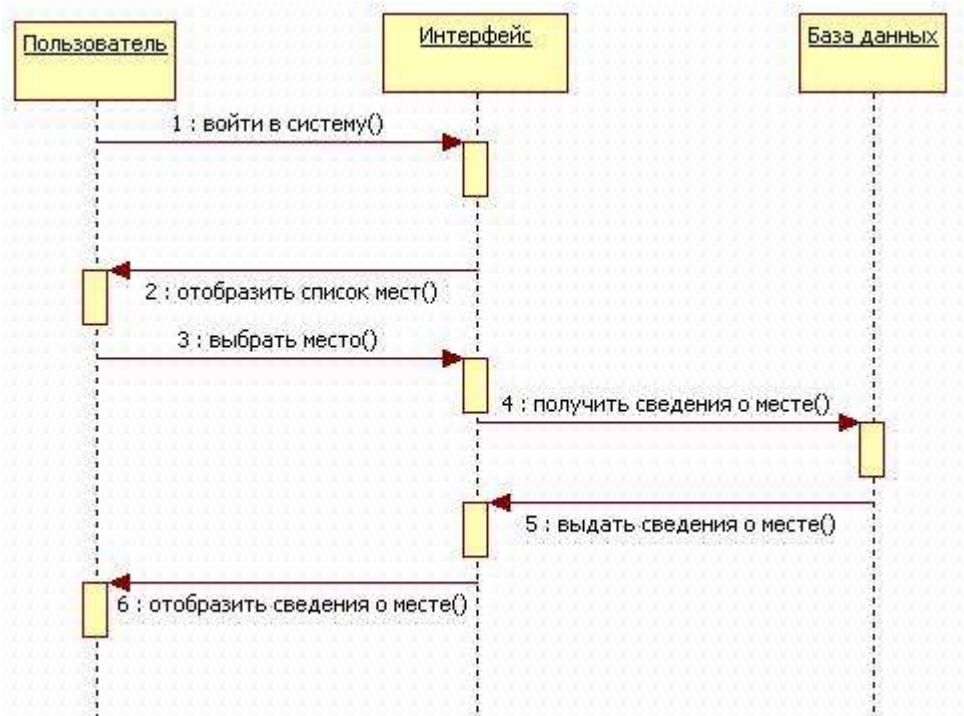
Пользователь

Интерфейс

База данных

1 : войти в систему()

2 : отобразить список мест()

3 : выбрать место()

4 : получить сведения о месте()

5 : выдать сведения о месте()

6 : отобразить сведения о месте()